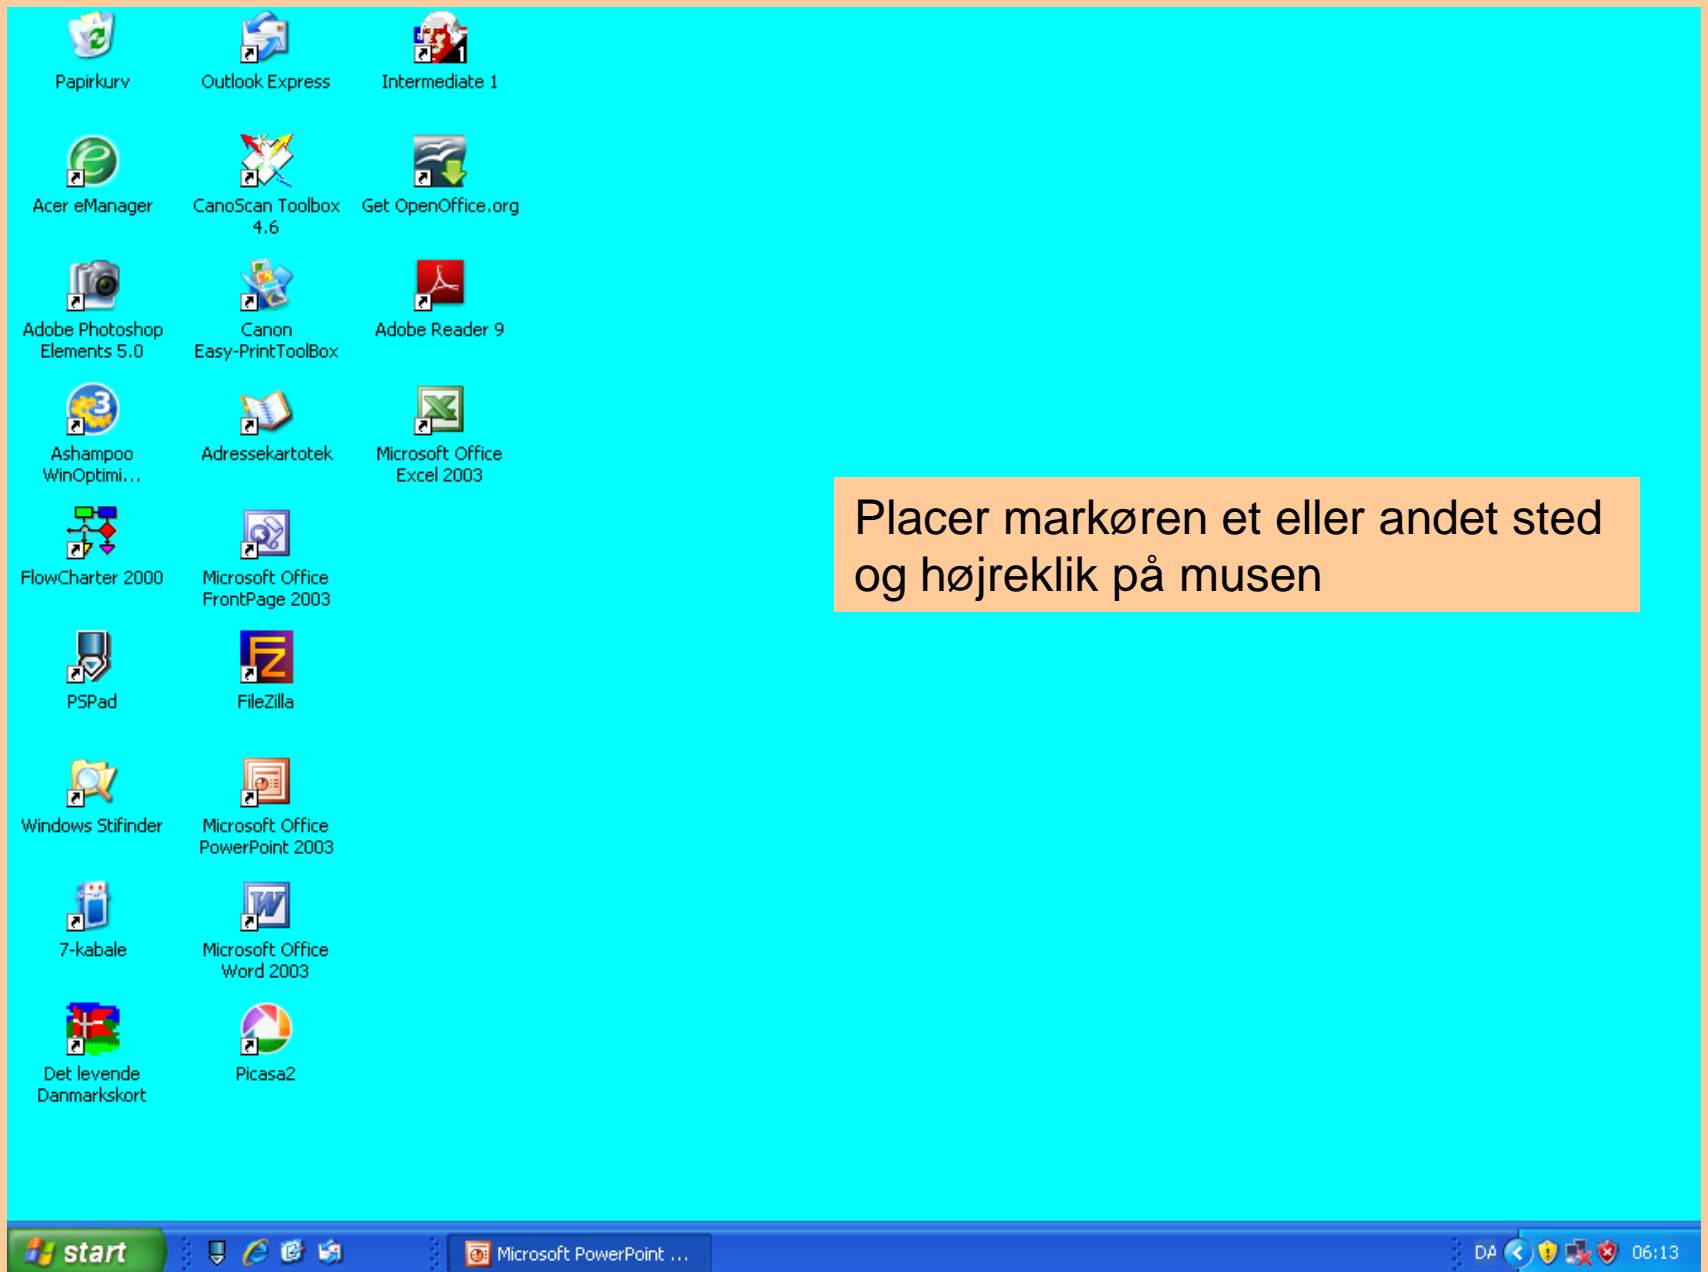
Papirkurv

Outlook Express

Intermediate 1

Acer eManager

CanoScan Toolbox 4.6

Get OpenOffice.org

Adobe Photoshop Elements 5.0

Canon Easy-PrintToolBox

Adobe Reader 9

Ashampoo WinOptimi...

Adressekartotek

Microsoft Office Excel 2003

FlowCharter 2000

Microsoft Office FrontPage 2003

PSPad

FileZilla

Windows Stifinder

Microsoft Office PowerPoint 2003

7-kabale

Microsoft Office Word 2003

Det levende Danmarkskort

Picasa2

Placer markøren et eller andet sted og højreklik på musen

start

Microsoft PowerPoint ...

DA

06:13